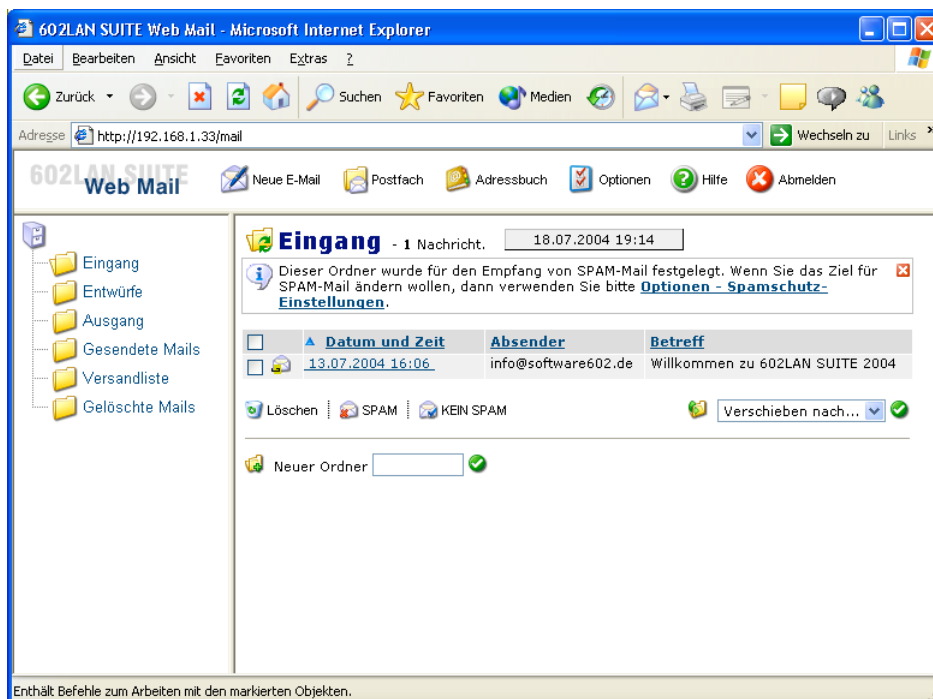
602LAN SUITE Web Mail - Microsoft Internet Explorer

Datei Bearbeiten Ansicht Favoriten Extras ?

Zurück Suchen Favoriten Medien

Adresse http://192.168.1.33/mail Wechseln zu Links

602LAN SUITE Web Mail

Neue E-Mail Postfach Adressbuch Optionen Hilfe Abmelden

Eingang
Entwürfe
Ausgang
Gesendete Mails
Versandliste
Gelöschte Mails

Eingang - 1 Nachricht. 18.07.2004 19:14

Dieser Ordner wurde für den Empfang von SPAM-Mail festgelegt. Wenn Sie das Ziel für SPAM-Mail ändern wollen, dann verwenden Sie bitte Optionen - Spamschutz-Einstellungen.

| | Datum und Zeit | Absender | Betreff |
|---|---|---|---|
| | 13.07.2004 16:06 | info@software602.de | Willkommen zu 602LAN SUITE 2004 |

Löschen SPAM KEIN SPAM Verschieben nach...

Neuer Ordner

Enthält Befehle zum Arbeiten mit den markierten Objekten.